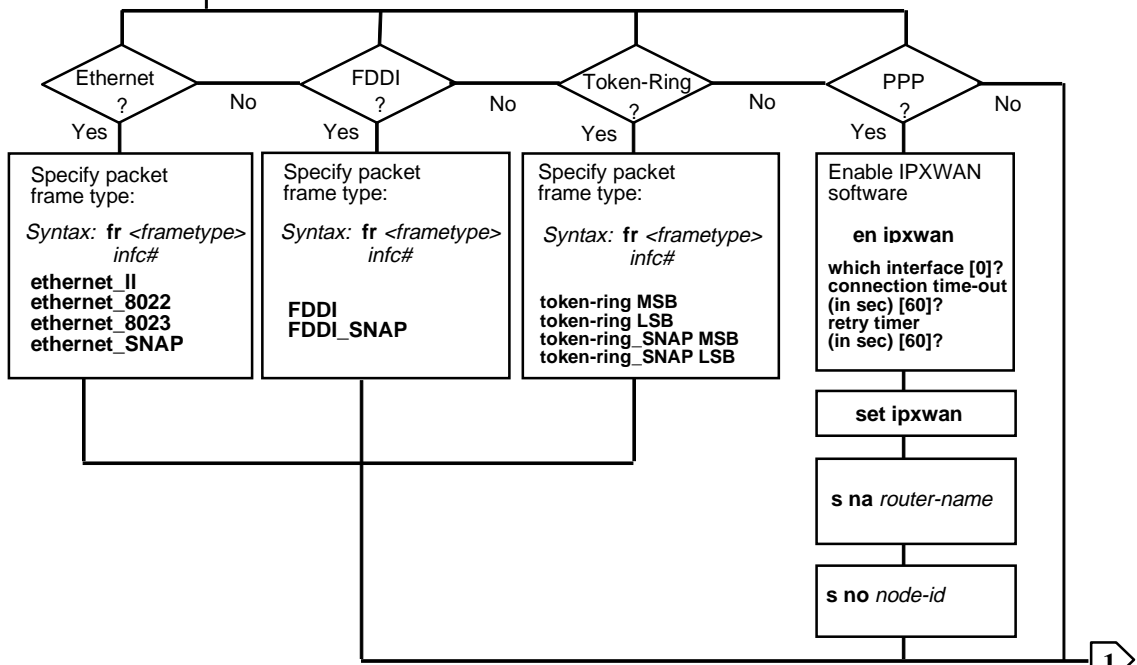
Ethernet ?

No

Yes

FDDI ?

No

Yes

Token-Ring ?

No

Yes

PPP ?

No

Yes

Specify packet frame type:

*Syntax:* **fr** *<frametype> infc#*

**ethernet_II**
**ethernet_8022**
**ethernet_8023**
**ethernet_SNAP**

Specify packet frame type:

*Syntax:* **fr** *<frametype> infc#*

**FDDI**
**FDDI_SNAP**

Specify packet frame type:

*Syntax:* **fr** *<frametype> infc#*

**token-ring MSB**
**token-ring LSB**
**token-ring_SNAP MSB**
**token-ring_SNAP LSB**

Enable IPXWAN software

**en ipxwan**

**which interface [0]?**
**connection time-out (in sec) [60]?**
**retry timer (in sec) [60]?**

**set ipxwan**

**s na** *router-name*

**s no** *node-id*

1